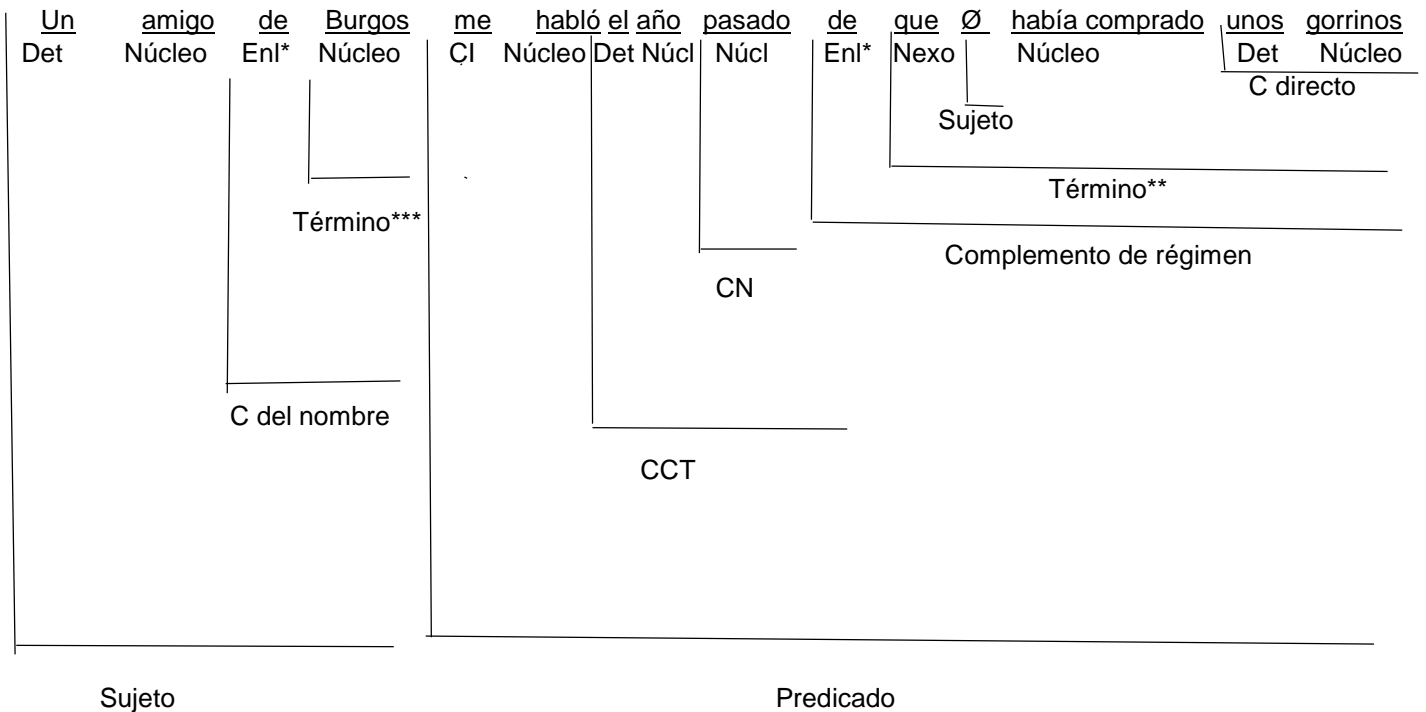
Un amigo de Burgos me habló el año pasado de que Ø había comprado unos gorrinos

Det Núcleo Enl* Núcleo CI Núcleo Det Núcl Núcl Enl* Nexo Núcleo Det Núcleo

C directo

Sujeto

Término**

Término***

Complemento de régimen

CN

C del nombre

CCT

Sujeto

Predicado